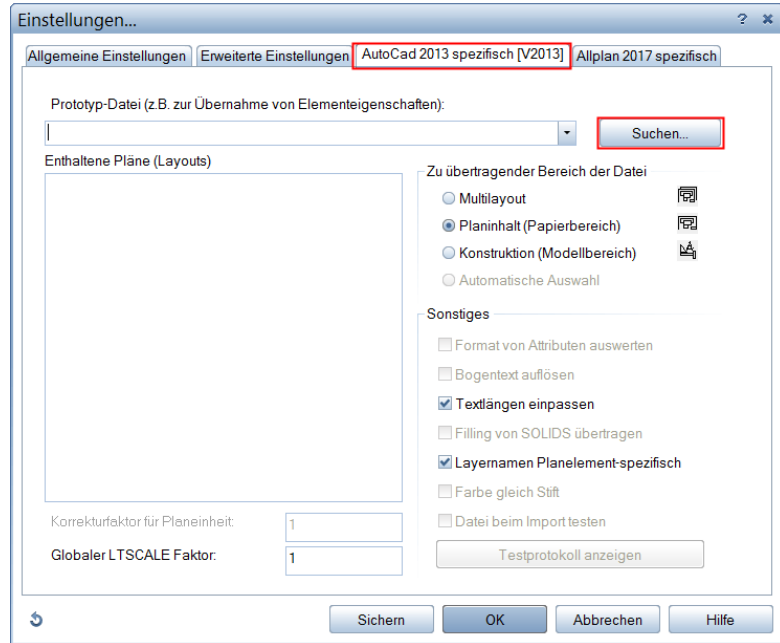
Einstellungen...

? ×

Allgemeine Einstellungen | Erweiterte Einstellungen | AutoCad 2013 spezifisch [V2013] | Allplan 2017 spezifisch

Prototyp-Datei (z.B. zur Übernahme von Elementeigenschaften):

Suchen...

Enthaltene Pläne (Layouts)

Zu übertragender Bereich der Datei

Multilayout

Planinhalt (Papierbereich)

Konstruktion (Modellbereich)

Automatische Auswahl

Sonstiges

Format von Attributen auswerten

Bogentext auflösen

Textlängen einpassen

Filling von SOLIDS übertragen

Layernamen Planelement-spezifisch

Farbe gleich Stift

Datei beim Import testen

Testprotokoll anzeigen

Korrekturfaktor für Planeinheit: 1

Globaler LTSCALE Faktor: 1

Sichern | OK | Abbrechen | Hilfe